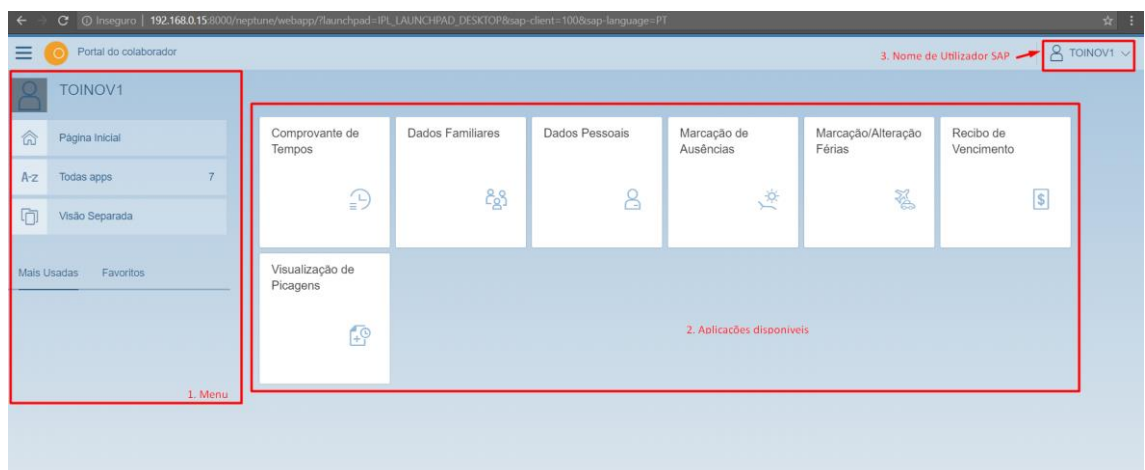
Inseguro | 192.168.0.15:8000/neptune/webapp/?launchpad=IPL_LAUNCHPAD_DESKTOP&sap-client=100&sap-language=PT

Portal do colaborador

3. Nome de Utilizador SAP

TOINOV1

TOINOV1

Página Inicial

A-z Todas apps 7

Visão Separada

Mais Usadas Favoritos

1. Menu

Comprovante de Tempos

Dados Familiares

Dados Pessoais

Marcação de Ausências

Marcação/Alteração Férias

Recibo de Vencimento

Visualização de Picagens

2. Aplicações disponíveis